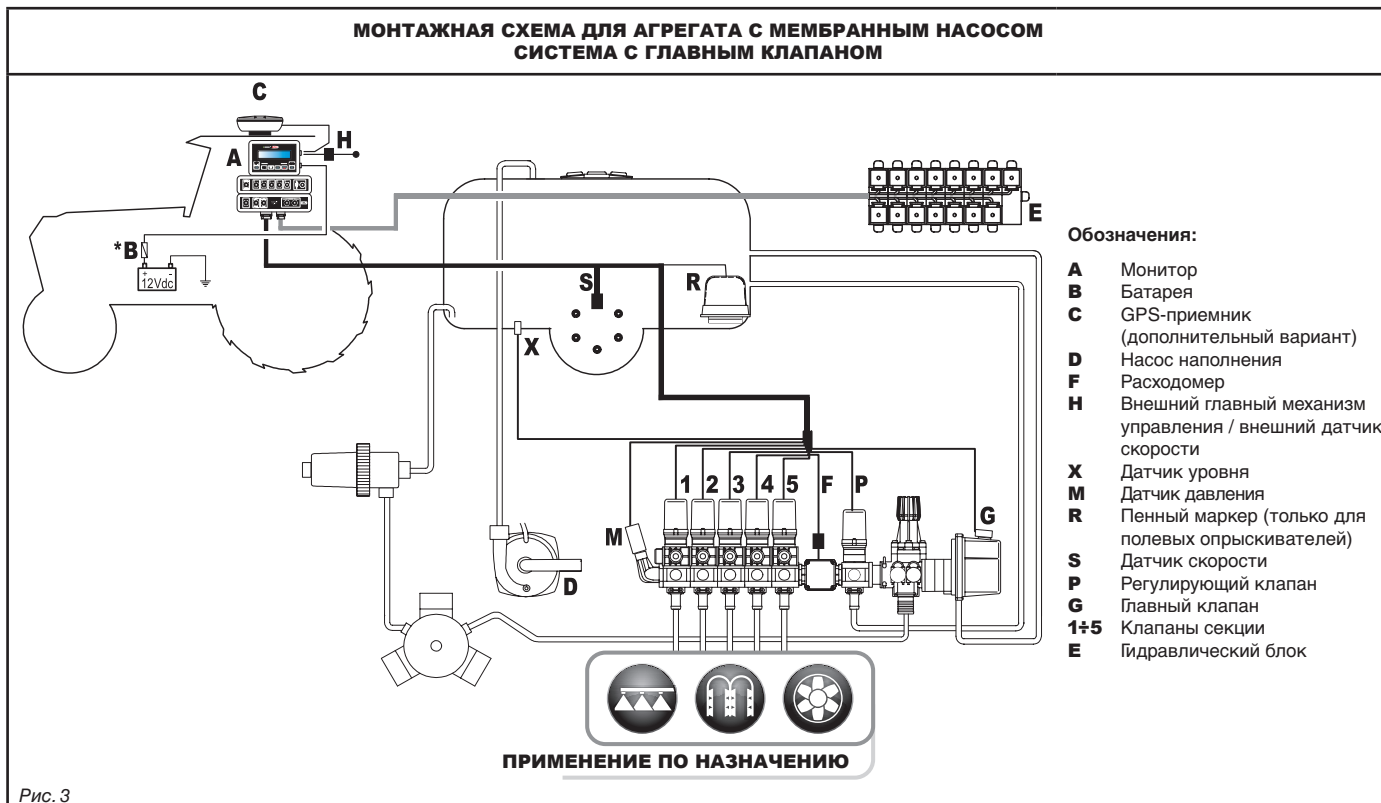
МОНТАЖНАЯ СХЕМА ДЛЯ АГРЕГАТА С МЕМБРАННЫМ НАСОСОМ
СИСТЕМА С ГЛАВНЫМ КЛАПАНОМ

C
A
H
*B
12Vdc
S
R
X
E
1 2 3 4 5 F P
M
G
D

ПРИМЕНЕНИЕ ПО НАЗНАЧЕНИЮ

Обозначения:

A Монитор
B Батарея
C GPS-приемник (дополнительный вариант)
D Насос наполнения
F Расходомер
H Внешний главный механизм управления / внешний датчик скорости
X Датчик уровня
M Датчик давления
R Пенный маркер (только для полевых опрыскивателей)
S Датчик скорости
P Регулирующий клапан
G Главный клапан
1÷5 Клапаны секции
E Гидравлический блок

Рис. 3